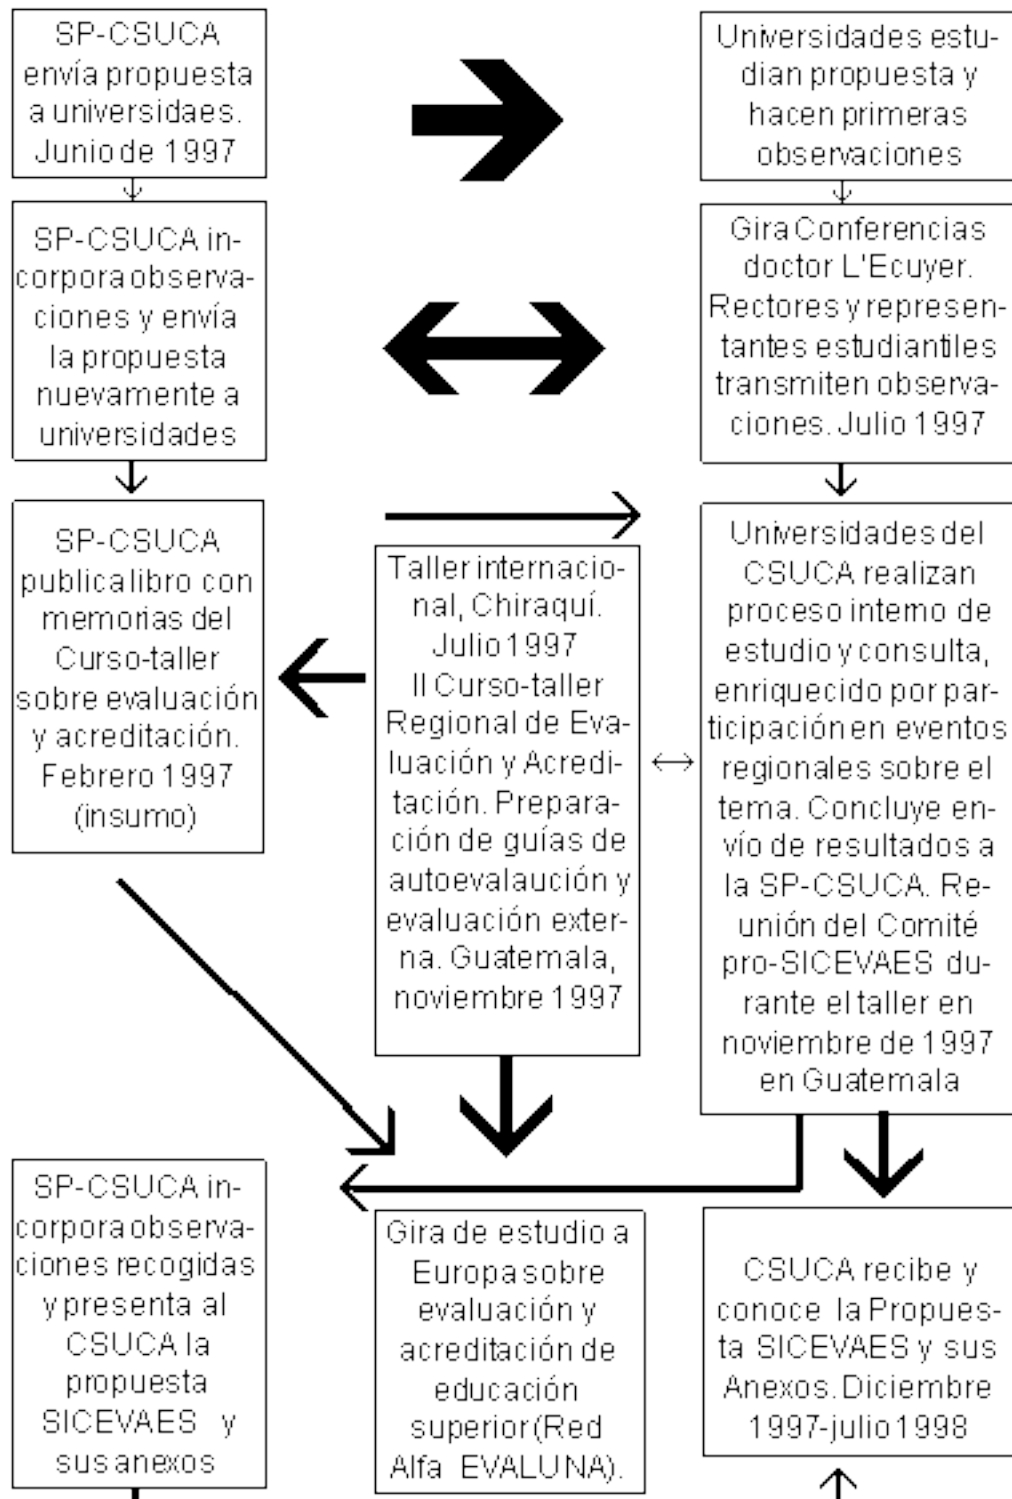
SP-CSUCA envía propuesta a universidaes. Junio de 1997

Universidades estudian propuesta y hacen primeras observaciones

SP-CSUCA incorpora observaciones y envía la propuesta nuevamente a universidades

Gira Conferencias doctor L'Ecuyer. Rectores y representantes estudiantiles transmiten observaciones. Julio 1997

SP-CSUCA publica libro con memorias del Curso-taller sobre evaluación y acreditación. Febrero 1997 (insumo)

Taller internacional, Chiraquí. Julio 1997 II Curso-taller Regional de Evaluación y Acreditación. Preparación de guías de autoevalaución y evaluación externa. Guatemala, noviembre 1997

Universidades del CSUCA realizan proceso interno de estudio y consulta, enriquecido por participación en eventos regionales sobre el tema. Concluye envío de resultados a la SP-CSUCA. Reunión del Comité pro-SICEVAES durante el taller en noviembre de 1997 en Guatemala

SP-CSUCA incorpora observaciones recogidas y presenta al CSUCA la propuesta SICEVAES y sus anexos

Gira de estudio a Europa sobre evaluación y acreditación de educación superior (Red Alfa EVALUNA).

CSUCA recibe y conoce la Propuesta SICEVAES y sus Anexos. Diciembre 1997-julio 1998